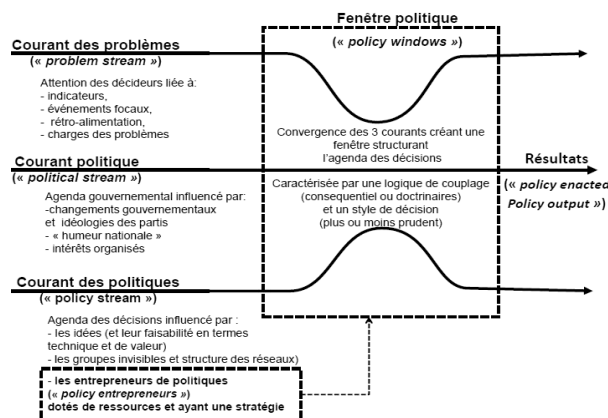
Fenêtre politique

(« policy windows »)

Courant des problèmes

(« problem stream »)

Attention des décideurs liée à:
- indicateurs,
- événements focaux,
- rétro-alimentation,
- charges des problèmes

Convergence des 3 courants créant une fenêtre structurant l'agenda des décisions

Courant politique

(« political stream »)

Résultats

(« policy enacted Policy output »)

Agenda gouvernemental influencé par:
-changements gouvernementaux et idéologies des partis
- « humeur nationale »
- intérêts organisés

Caractérisée par une logique de couplage (consequentiel ou doctrinaires) et un style de décision (plus ou moins prudent)

Courant des politiques

(« policy stream »)

Agenda des décisions influencé par :
- les idées (et leur faisabilité en termes technique et de valeur)
- les groupes invisibles et structure des réseaux)

- les entrepreneurs de politiques (« policy entrepreneurs ») dotés de ressources et ayant une stratégie